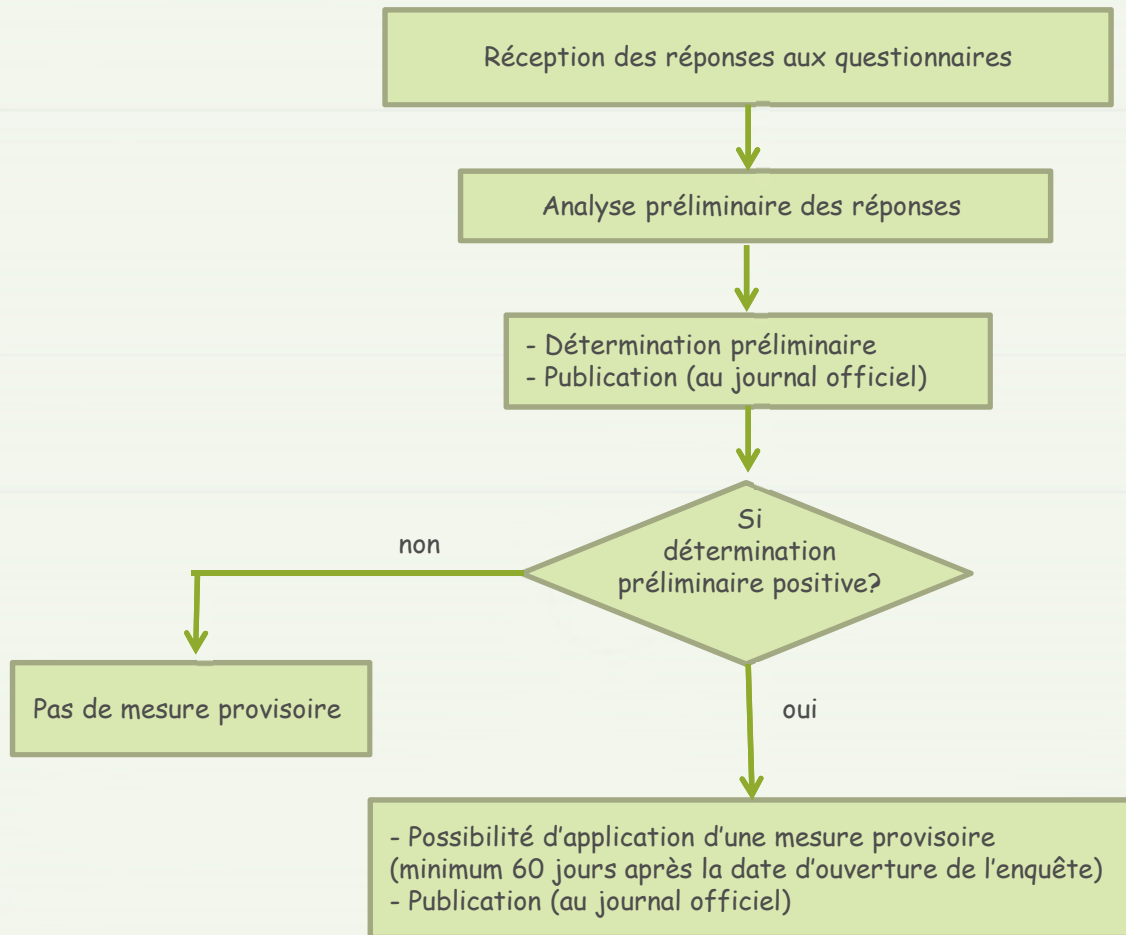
Réception des réponses aux questionnaires

Analyse préliminaire des réponses

- Détermination préliminaire
- Publication (au journal officiel)

Si détermination préliminaire positive?

non

Pas de mesure provisoire

oui

- Possibilité d'application d'une mesure provisoire (minimum 60 jours après la date d'ouverture de l'enquête)
- Publication (au journal officiel)